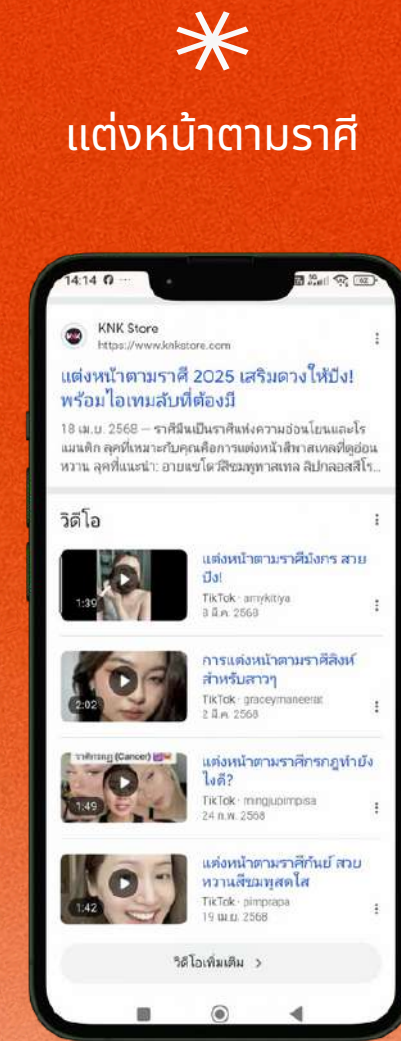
แต่งหน้าตามราศี

14:14

KNK Store
https://www.knkstore.com

แต่งหน้าตามราศี 2025 เสริมดวงให้ปัง! พร้อมไอเทมลับที่ต้องมี

18 เม.ย. 2568 — ราศีมีนเป็นราศีแห่งความอ่อนโยนและโรแมนติก ลุคที่เหมาะกับคุณคือการแต่งหน้าสีพาสเทลที่ดูอ่อนหวาน ลุคที่แนะนำ: อายแชโดว์สีชมพูพาสเทล ลิปกลอสสีโร...

วิดีโอ

แต่งหน้าตามราศีมังกร สวยปัง!
TikTok · amykitiya
3 มี.ค. 2568
1:39

การแต่งหน้าตามราศีสิงห์ สำหรับสาวๆ
TikTok · graceymaneerat
2 มี.ค. 2568
2:02

แต่งหน้าตามราศีกรกฎทำยังไงดี?
TikTok · mingjuimpisa
24 ก.พ. 2568
ราศีกรกฎ (Cancer)
1:49

แต่งหน้าตามราศีกันย์ สวยหวานสีชมพูสดใส
TikTok · pimprapa
19 เม.ย. 2568
1:42

วิดีโอเพิ่มเติม >